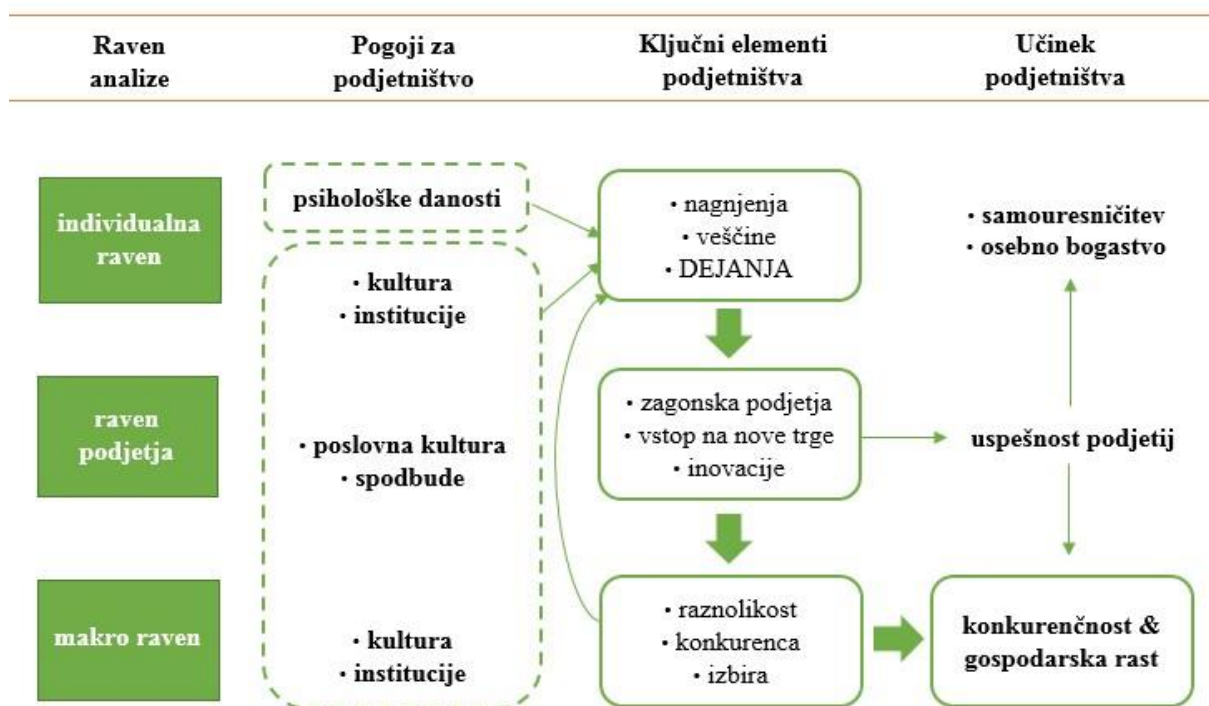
| Raven analize | Pogoji za podjetništvo | Ključni elementi podjetništva | Učinek podjetništva |
|---|---|---|---|

individualna raven

raven podjetja

makro raven

psihološke danosti

• kultura
• institucije

• poslovna kultura
• spodbude

• kultura
• institucije

• nagnjenja
• veščine
• DEJANJA

• zagonska podjetja
• vstop na nove trge
• inovacije

• raznolikost
• konkurenca
• izbira

• samouresničitev
• osebno bogastvo

uspešnost podjetij

konkurenčnost & gospodarska rast